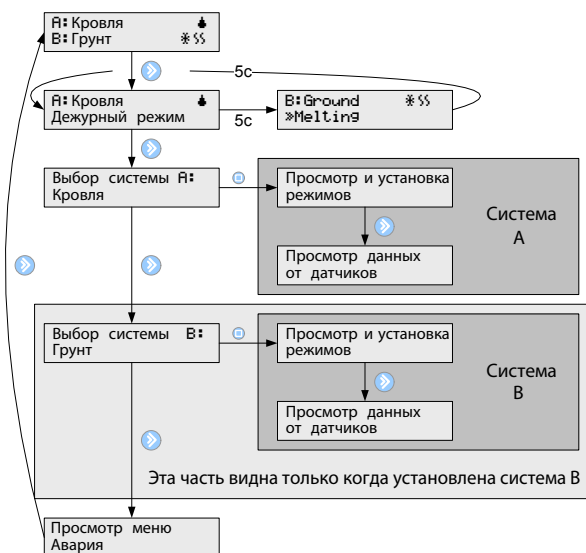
A: Кровля
B: Грунт

5c

A: Кровля
Дежурный режим

5c

B: Ground
»Melting

Выбор системы A:
Кровля

Просмотр и установка режимов

Просмотр данных от датчиков

Система
A

Выбор системы B:
Грунт

Просмотр и установка режимов

Просмотр данных от датчиков

Система
B

Эта часть видна только когда установлена система B

Просмотр меню
Авария